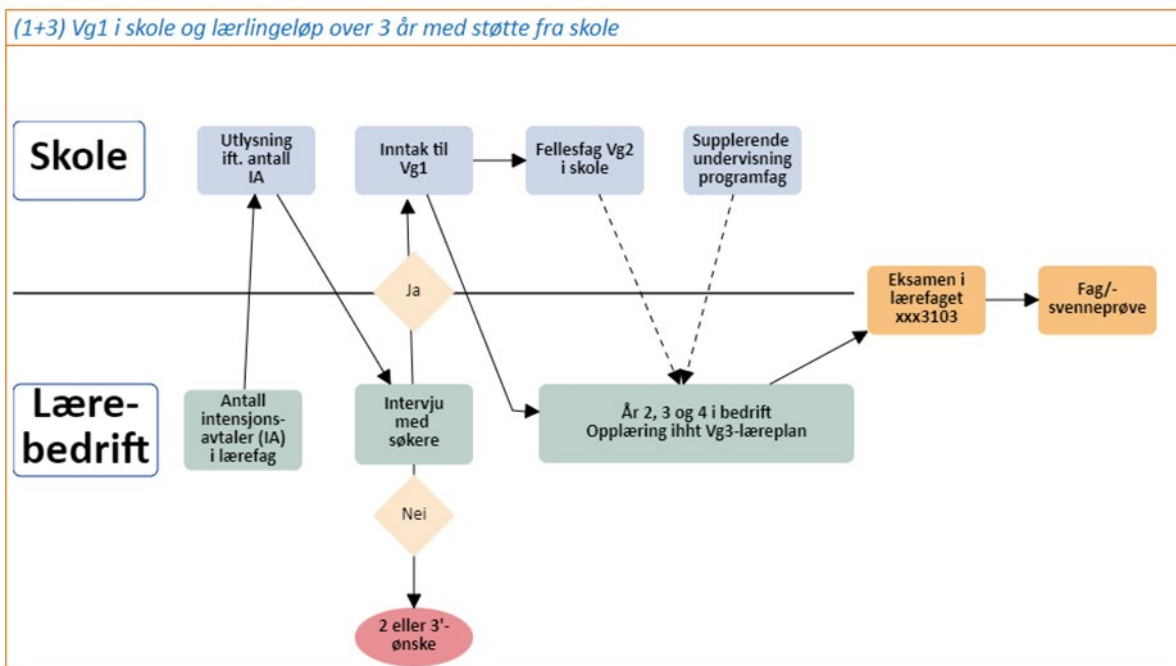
(1+3) Vg1 i skole og lærlingeløp over 3 år med støtte fra skole

Skole

Utlysning ift. antall IA

Inntak til Vg1

Fellesfag Vg2 i skole

Supplerende undervisning programfag

Ja

Eksamen i lærefaget xxx3103

Fag/-svenneprøve

Lære-bedrift

Antall intensjons-avtaler (IA) i lærefag

Intervju med søkere

År 2, 3 og 4 i bedrift
Opplæring ihht Vg3-læreplan

Nei

2 eller 3'-ønske